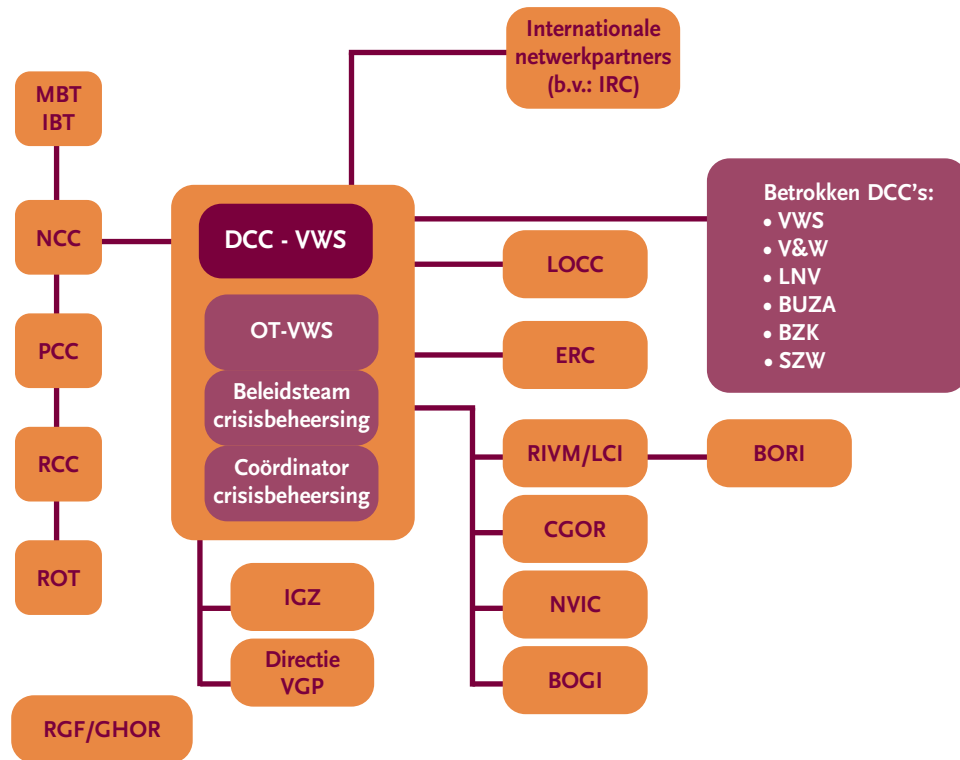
Internationale netwerkpartners (b.v.: IRC)

MBT
IBT

NCC

PCC

RCC

ROT

DCC - VWS

OT-VWS

Beleidsteam crisisbeheersing

Coördinator crisisbeheersing

Betrokken DCC's:
• VWS
• V&W
• LNV
• BUZA
• BZK
• SZW

LOCC

ERC

RIVM/LCI

BORI

CGOR

NVIC

BOGI

IGZ

Directie VGP

RGF/GHOR